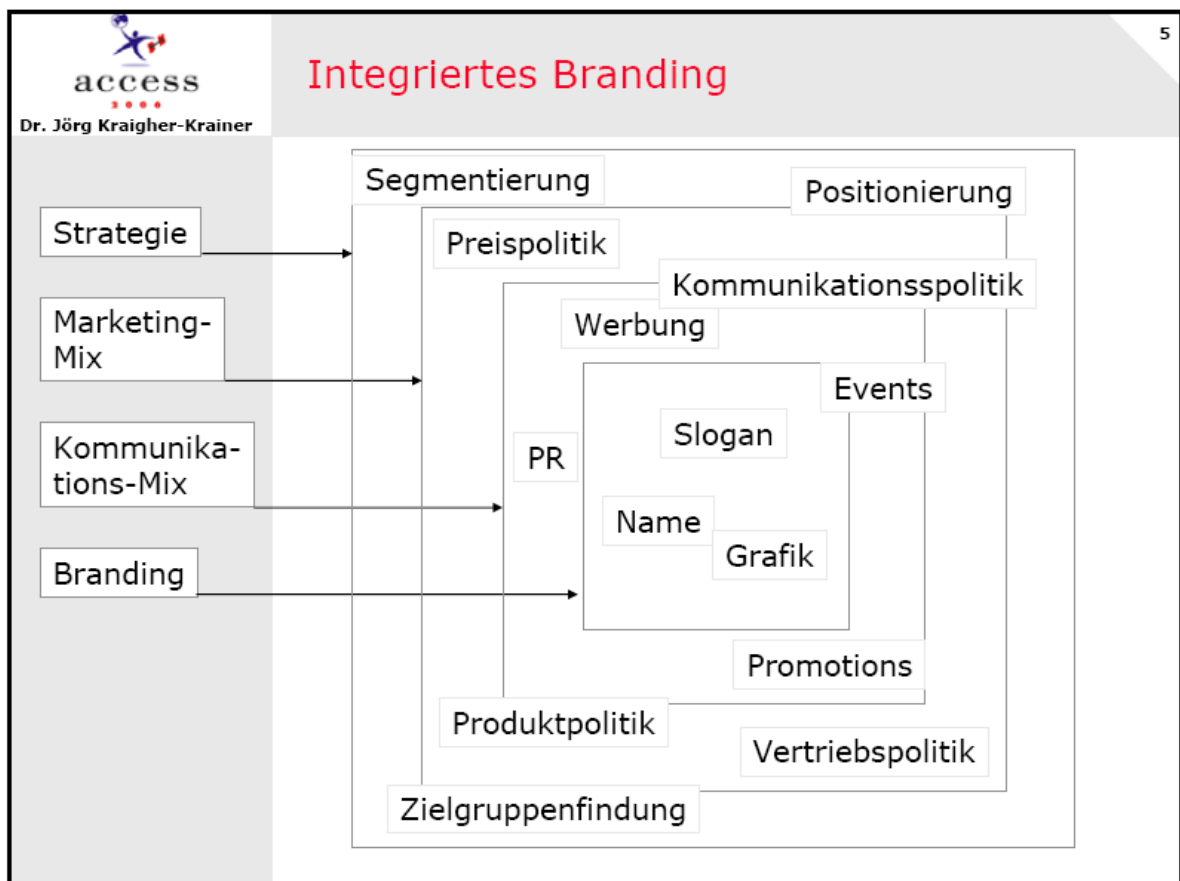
access
2000
Dr. Jörg Kraigher-Krainer

Integriertes Branding

5

Strategie

Marketing-Mix

Kommunikations-Mix

Branding

Segmentierung

Positionierung

Preispolitik

Kommunikationsspolitik

Werbung

Events

Slogan

PR

Name

Grafik

Promotions

Produktpolitik

Vertriebspolitik

Zielgruppenfindung